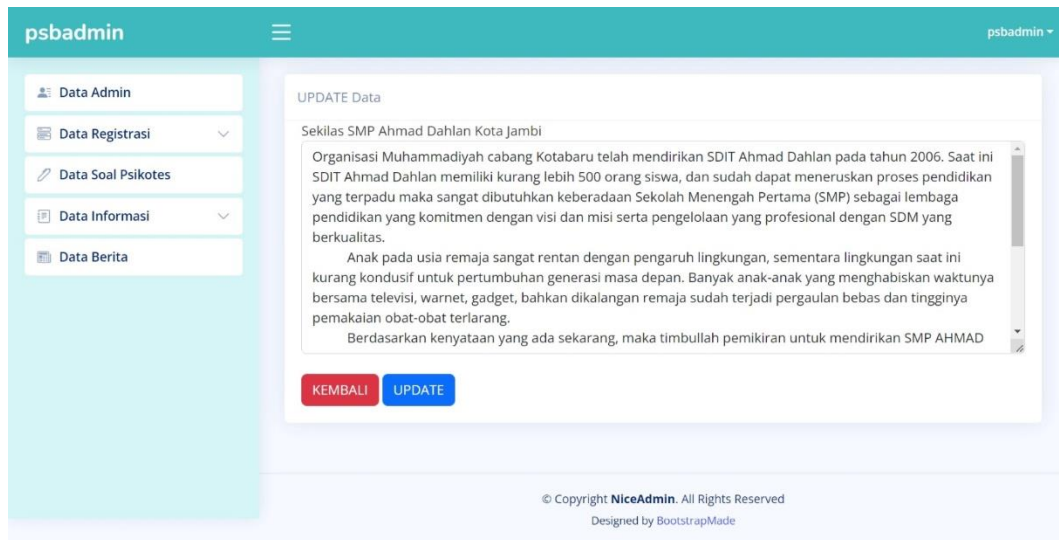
psbadmin

psbadmin

Data Admin

Data Registrasi

Data Soal Psikotes

Data Informasi

Data Berita

UPDATE Data

Sekilas SMP Ahmad Dahlan Kota Jambi

Organisasi Muhammadiyah cabang Kotabaru telah mendirikan SDIT Ahmad Dahlan pada tahun 2006. Saat ini SDIT Ahmad Dahlan memiliki kurang lebih 500 orang siswa, dan sudah dapat meneruskan proses pendidikan yang terpadu maka sangat dibutuhkan keberadaan Sekolah Menengah Pertama (SMP) sebagai lembaga pendidikan yang komitmen dengan visi dan misi serta pengelolaan yang profesional dengan SDM yang berkualitas.

Anak pada usia remaja sangat rentan dengan pengaruh lingkungan, sementara lingkungan saat ini kurang kondusif untuk pertumbuhan generasi masa depan. Banyak anak-anak yang menghabiskan waktunya bersama televisi, warnet, gadget, bahkan dikalangan remaja sudah terjadi pergaulan bebas dan tingginya pemakaian obat-obat terlarang.

Berdasarkan kenyataan yang ada sekarang, maka timbullah pemikiran untuk mendirikan SMP AHMAD

KEMBALI UPDATE

© Copyright NiceAdmin. All Rights Reserved

Designed by BootstrapMade